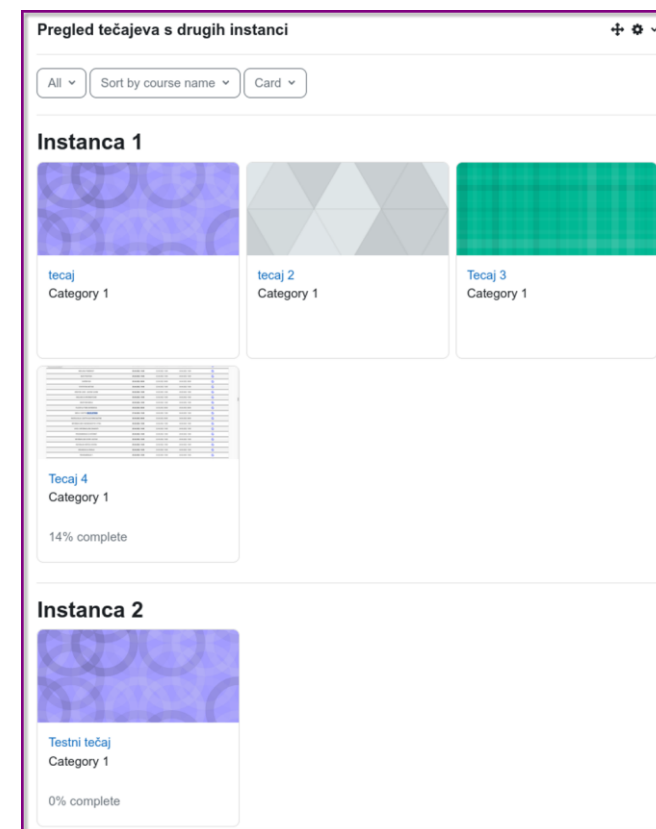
Pregled tečajeva s drugih instanci

All

Sort by course name

Card

Instanca 1

tecaj
Category 1

tecaj 2
Category 1

Tecaj 3
Category 1

Tecaj 4
Category 1

14% complete

Instanca 2

Testni tečaj
Category 1

0% complete